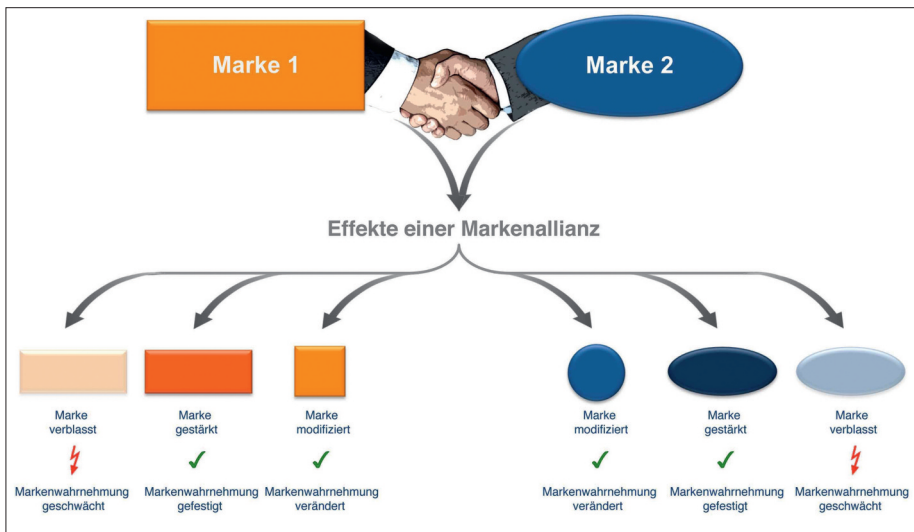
Marke 1

Marke 2

Effekte einer Markenallianz

Marke verblasst

Markenwahrnehmung geschwächt

Marke gestärkt

✓

Markenwahrnehmung gefestigt

Marke modifiziert

✓

Markenwahrnehmung verändert

Marke modifiziert

✓

Markenwahrnehmung verändert

Marke gestärkt

✓

Markenwahrnehmung gefestigt

Marke verblasst

Markenwahrnehmung geschwächt